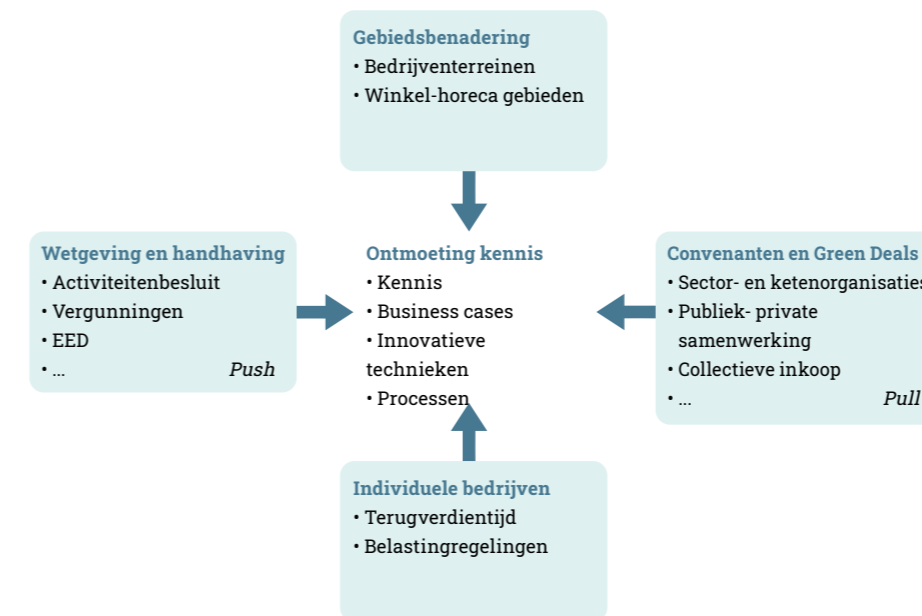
Gebiedsbenadering
• Bedrijventerreinen
• Winkel-horeca gebieden

Wetgeving en handhaving
• Activiteitenbesluit
• Vergunningen
• EED
• ... Push

Ontmoeting kennis
• Kennis
• Business cases
• Innovatieve technieken
• Processen

Convenanten en Green Deals
• Sector- en ketenorganisaties
• Publiek- private samenwerking
• Collectieve inkoop
• ... Pull

Individuele bedrijven
• Terugverdientijd
• Belastingregelingen